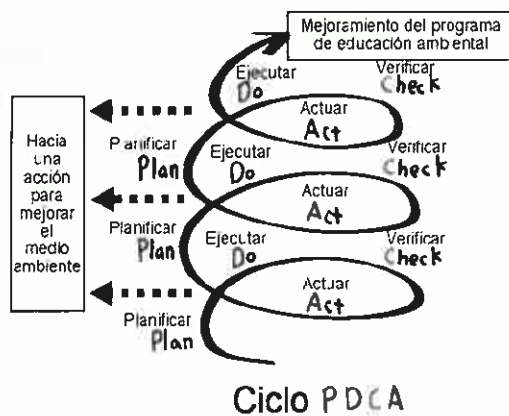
Mejoramiento del programa de educación ambiental

Hacia una acción para mejorar el medio ambiente

Ejecutar
Do

Verificar
Check

Actuar
Act

Planificar
Plan

Ejecutar
Do

Verificar
Check

Actuar
Act

Planificar
Plan

Ejecutar
Do

Verificar
Check

Actuar
Act

Planificar
Plan

Ciclo PDCA